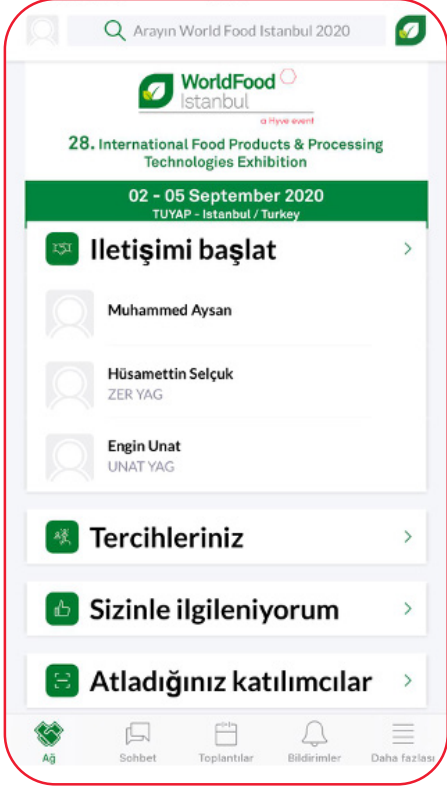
Arayın World Food Istanbul 2020

WorldFood
Istanbul
a Hyve event

28. International Food Products & Processing Technologies Exhibition

02 - 05 September 2020
TUYAP - Istanbul / Turkey

Iletişimi başlat

Muhammed Aysan

Hüsamettin Selçuk
ZER YAG

Engin Unat
UNAT YAG

Tercihleriniz

Sizinle ilgileniyorum

Atladığınız katılımcılar

Ağ
Sohbet
Toplantılar
Bildirimler
Daha fazlası